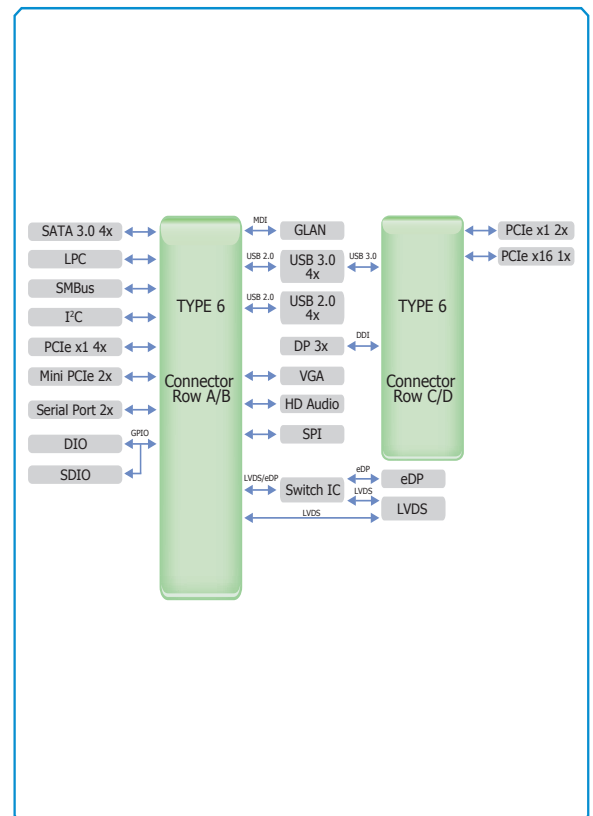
SATA 3.0 4x

LPC

SMBus

I$^2$C

PCIe x1 4x

Mini PCIe 2x

Serial Port 2x

DIO

SDIO

GPIO

TYPE 6

Connector Row A/B

MDI

GLAN

USB 2.0

USB 3.0 4x

USB 3.0

USB 2.0

USB 2.0 4x

DDI

DP 3x

VGA

HD Audio

SPI

LVDS/eDP

Switch IC

eDP

eDP

LVDS

LVDS

LVDS

TYPE 6

Connector Row C/D

PCIe x1 2x

PCIe x16 1x